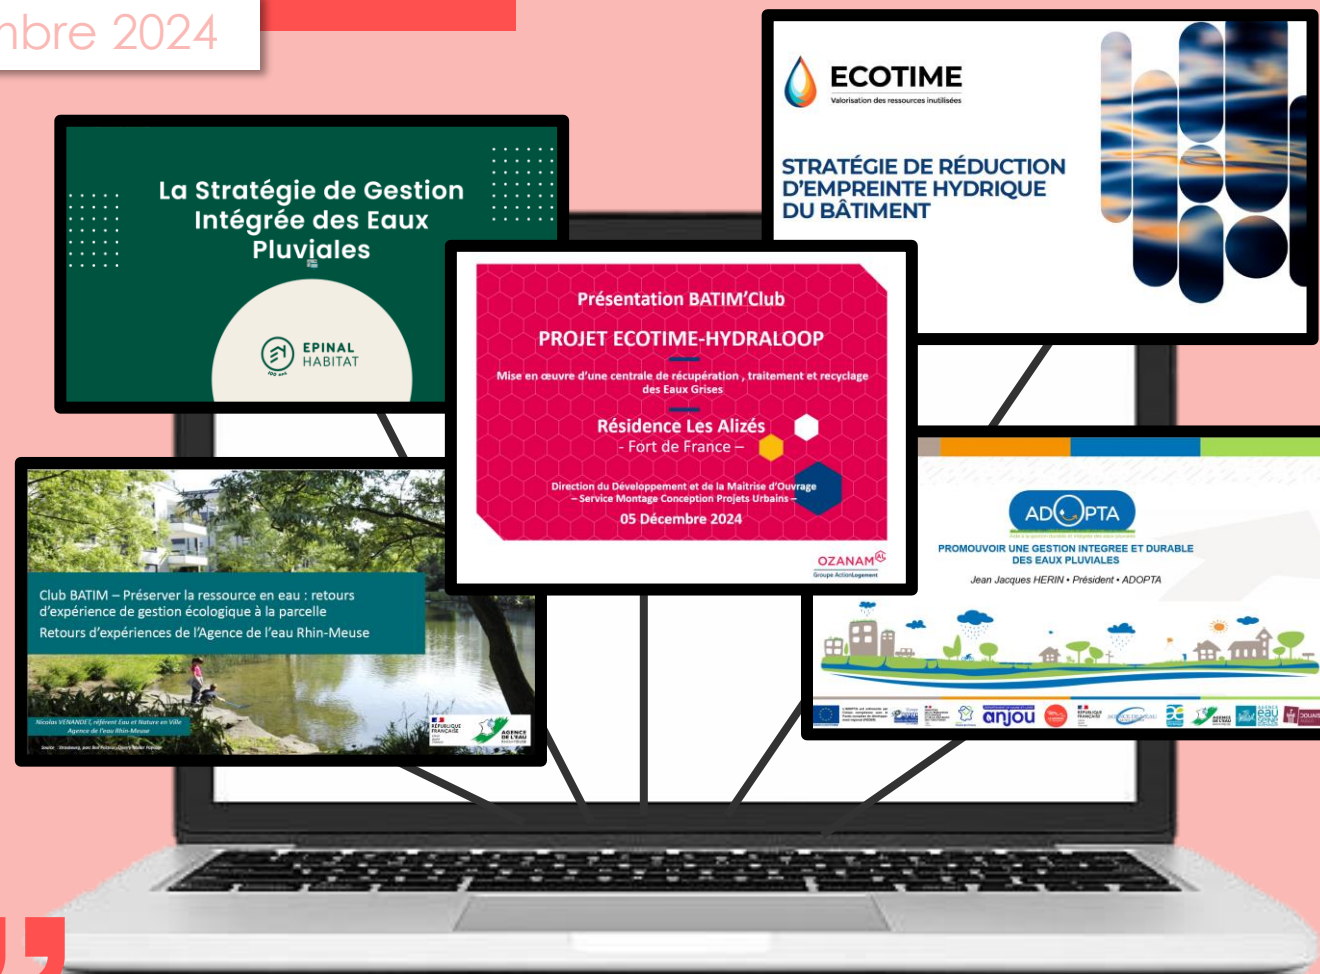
mbre 2024

ECOTIME
Valorisation des ressources inutilisées

STRATÉGIE DE RÉDUCTION D'EMPREINTE HYDRIQUE DU BÂTIMENT

La Stratégie de Gestion Intégrée des Eaux Pluviales

EPINAL HABITAT

Présentation BATIM'Club

PROJET ECOTIME-HYDRALOOP

Mise en œuvre d'une centrale de récupération , traitement et recyclage des Eaux Grises

Résidence Les Alizés
- Fort de France –

Direction du Développement et de la Maitrise d'Ouvrage – Service Montage Conception Projets Urbains –

05 Décembre 2024

OZANAM
Groupe ActionLogement

Club BATIM – Préserver la ressource en eau : retours d'expérience de gestion écologique à la parcelle
Retours d'expériences de l'Agence de l'eau Rhin-Meuse

Nicolas VENANDET, référent Eau et Nature en Ville
Agence de l'eau Rhin-Meuse

RÉPUBLIQUE FRANÇAISE

AGENCE DE L'EAU

ADOPTA

PROMOUVOIR UNE GESTION INTEGREE ET DURABLE DES EAUX PLUVIALES

Jean Jacques HERIN • Président • ADOPTA

anjou